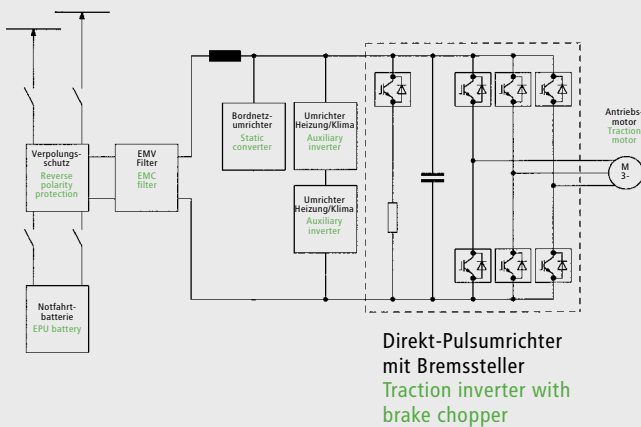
Verpolungs-schutz
Reverse polarity protection

EMV Filter
EMC filter

Bordnetz-umrichter
Static converter

Umrichter Heizung/Klima
Auxiliary inverter

Umrichter Heizung/Klima
Auxiliary inverter

Antriebs motor
Traction motor

M
3-

Notfahrt-batterie
EPU battery

Direkt-Pulsumrichter mit Bremssteller
Traction inverter with brake chopper